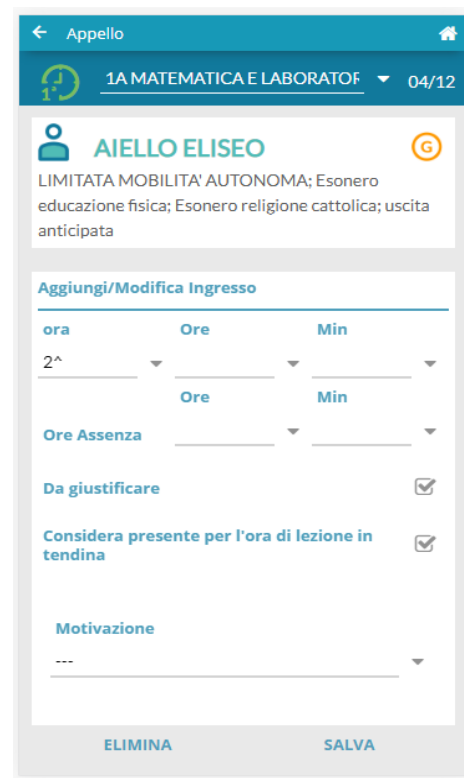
Appello

1A MATEMATICA E LABORATOF 04/12

AIELLO ELISEO

G

LIMITATA MOBILITA' AUTONOMA; Esonero educazione fisica; Esonero religione cattolica; uscita anticipata

Aggiungi/Modifica Ingresso

ora
2^

Ore

Min

Ore

Min

Ore Assenza

Da giustificare

Considera presente per l'ora di lezione in tendina

Motivazione
---

ELIMINA SALVA